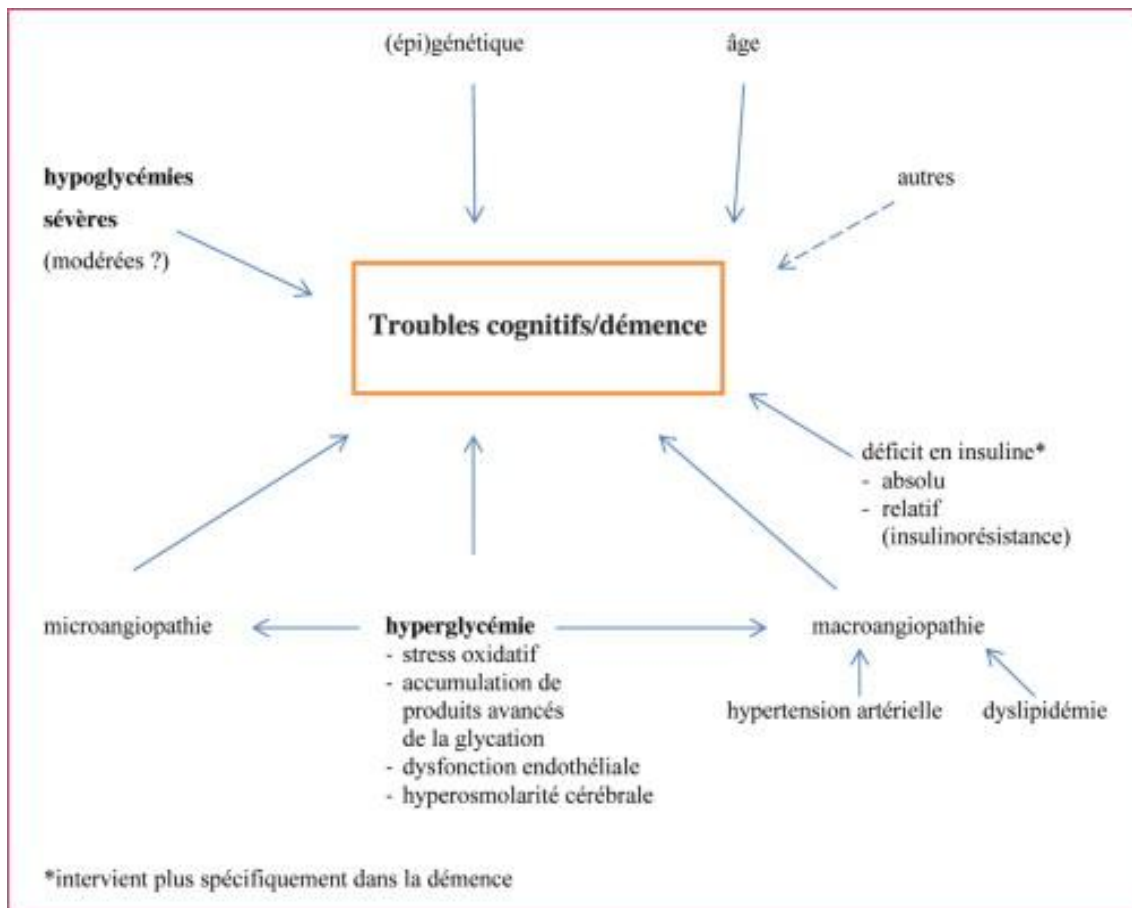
(épi)génétique

âge

hypoglycémies sévères (modérées ?)

autres

Troubles cognitifs/démence

déficit en insuline*
- absolu
- relatif (insulinorésistance)

microangiopathie

hyperglycémie
- stress oxidatif
- accumulation de produits avancés de la glycation
- dysfonction endothéliale
- hyperosmolarité cérébrale

macroangiopathie

hypertension artérielle

dyslipidémie

*intervient plus spécifiquement dans la démence